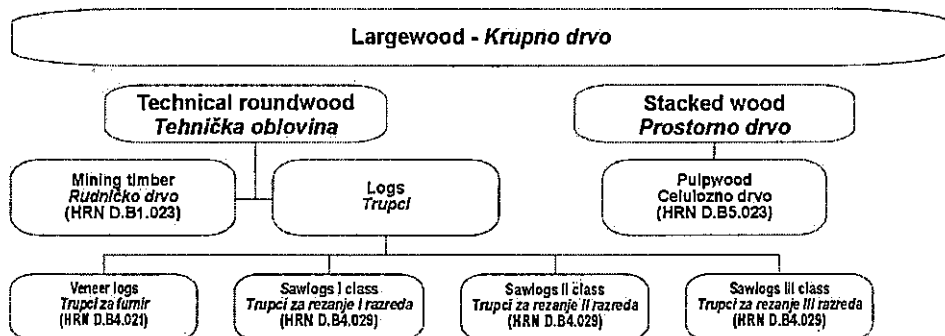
Largewood - *Krupno drvo*

Technical roundwood
*Tehnička oblovina*

Stacked wood
*Prostorno drvo*

Mining timber
*Rudničko drvo*
(HRN D.B1.023)

Logs
*Trupci*

Pulpwood
Celulozno drvo
(HRN D.B5.023)

Veneer logs
*Trupci za furnir*
(HRN D.B4.021)

Sawlogs I class
*Trupci za rezanje I razreda*
(HRN D.B4.029)

Sawlogs II class
*Trupci za rezanje II razreda*
(HRN D.B4.029)

Sawlogs III class
*Trupci za rezanje III razreda*
(HRN D.B4.029)